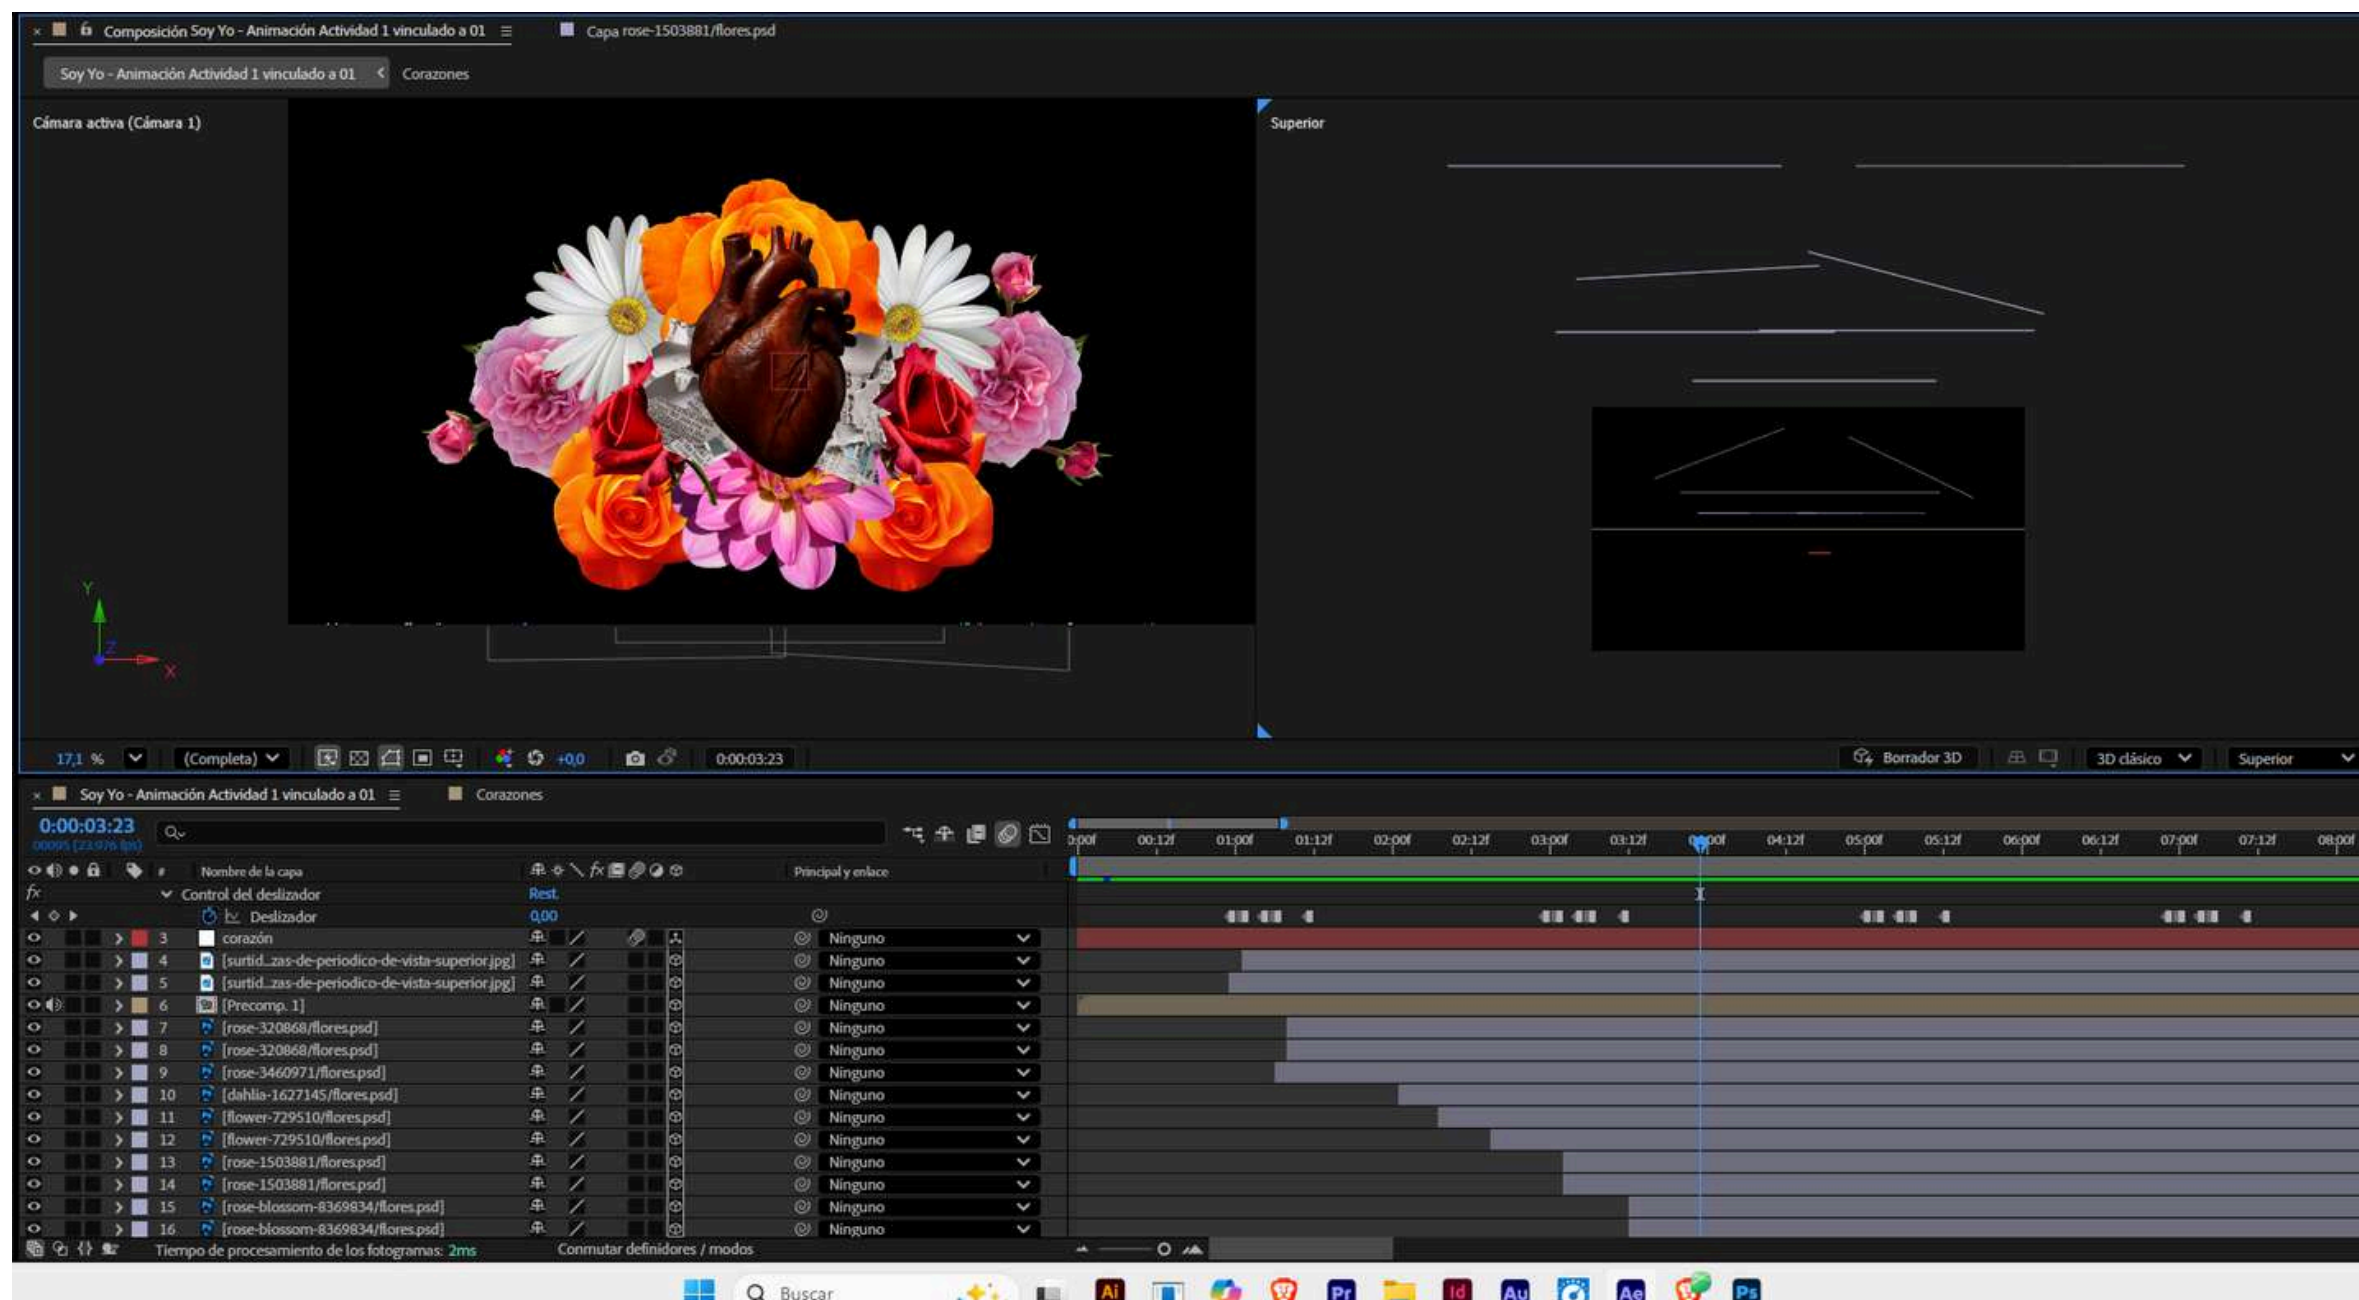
× Composición Soy Yo - Animación Actividad 1 vinculado a 01 ≡   Capa rose-1503881/flores.psd

Soy Yo - Animación Actividad 1 vinculado a 01 < Corazones

Cámara activa (Cámara 1)

Superior

Y
Z
X

17,1 % (Completa) +0,0 0:00:03:23

Borrador 3D 3D clásico Superior

× Soy Yo - Animación Actividad 1 vinculado a 01 ≡ Corazones

0:00:03:23
00095 (23.976 fps)

0:00f 00:12f 01:00f 01:12f 02:00f 02:12f 03:00f 03:12f 04:00f 04:12f 05:00f 05:12f 06:00f 06:12f 07:00f 07:12f 08:00f

| # | Nombre de la capa | Principal y enlace |
|---|---|---|
| fx | Control del deslizador | Rest. |
| | Deslizador | 0,00 |
| 3 | corazón | Ninguno |
| 4 | [surtid...zas-de-periodico-de-vista-superior.jpg] | Ninguno |
| 5 | [surtid...zas-de-periodico-de-vista-superior.jpg] | Ninguno |
| 6 | [Precomp. 1] | Ninguno |
| 7 | [rose-320868/flores.psd] | Ninguno |
| 8 | [rose-320868/flores.psd] | Ninguno |
| 9 | [rose-3460971/flores.psd] | Ninguno |
| 10 | [dahlia-1627145/flores.psd] | Ninguno |
| 11 | [flower-729510/flores.psd] | Ninguno |
| 12 | [flower-729510/flores.psd] | Ninguno |
| 13 | [rose-1503881/flores.psd] | Ninguno |
| 14 | [rose-1503881/flores.psd] | Ninguno |
| 15 | [rose-blossom-8369834/flores.psd] | Ninguno |
| 16 | [rose-blossom-8369834/flores.psd] | Ninguno |

Tiempo de procesamiento de los fotogramas: 2ms   Conmutar definidores / modos

Buscar
Ai Pr Id Au Ae Ps